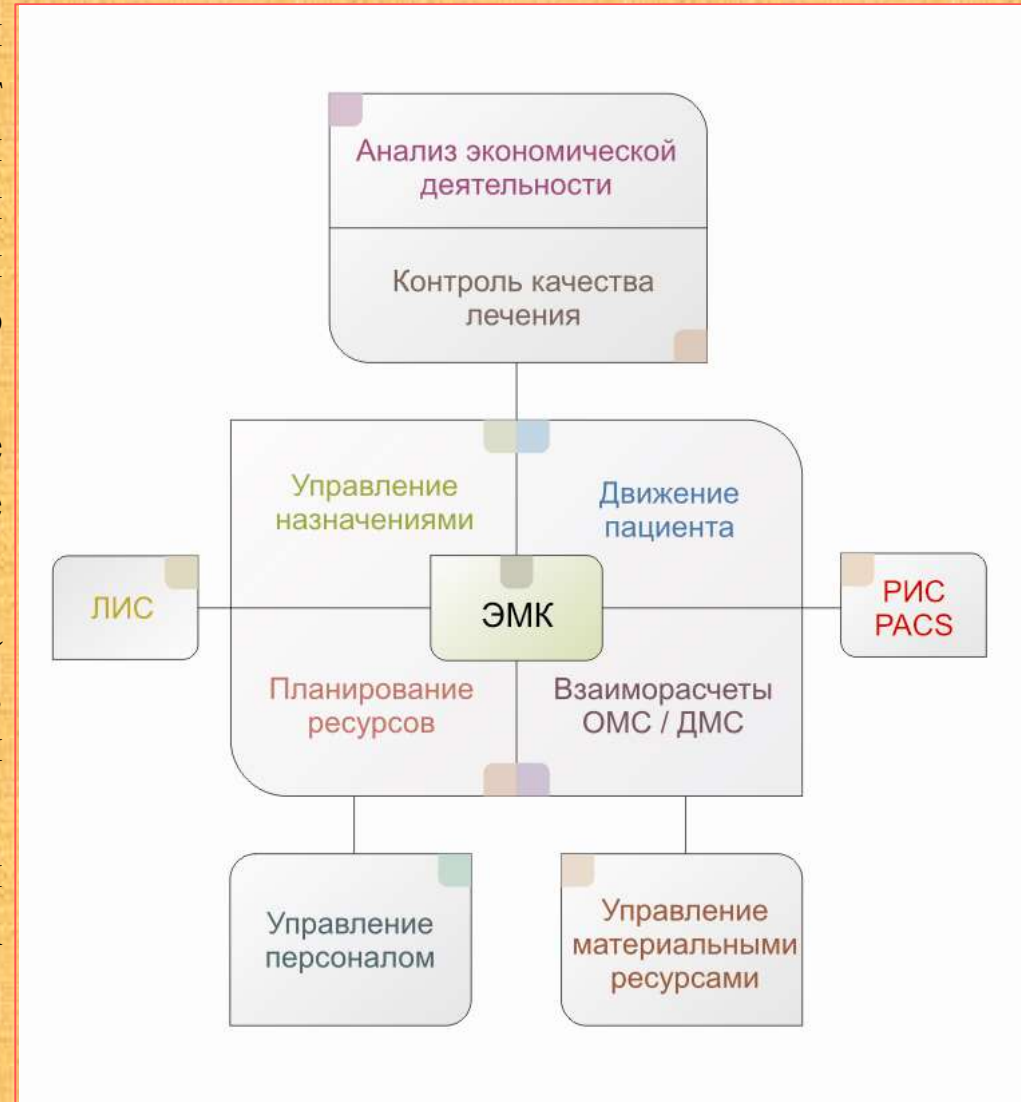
Анализ экономической деятельности

Контроль качества лечения

Управление назначениями

Движение пациента

ЛИС

ЭМК

РИС
PACS

Планирование ресурсов

Взаиморасчеты ОМС / ДМС

Управление персоналом

Управление материальными ресурсами